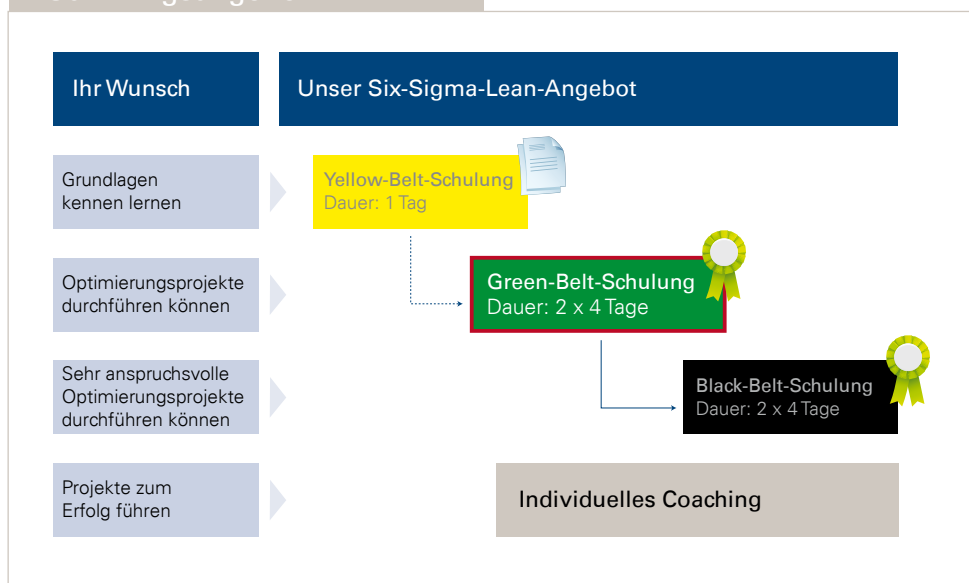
Ihr Wunsch

Unser Six-Sigma-Lean-Angebot

Grundlagen kennen lernen

Yellow-Belt-Schulung
Dauer: 1 Tag

Optimierungsprojekte durchführen können

Green-Belt-Schulung
Dauer: 2 x 4 Tage

Sehr anspruchsvolle Optimierungsprojekte durchführen können

Black-Belt-Schulung
Dauer: 2 x 4 Tage

Projekte zum Erfolg führen

Individuelles Coaching